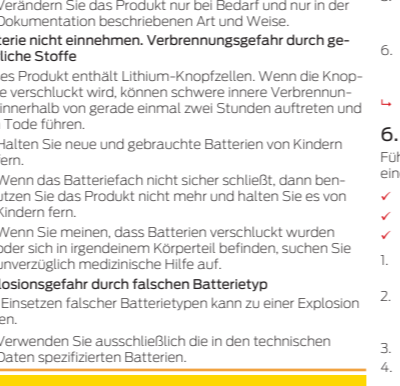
Verändern Sie das Produkt nur bei Bedarf und nur in der Dokumentation beschriebenen Art und Weise.

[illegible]erie nicht einnehmen. Verbrennungsgefahr durch ge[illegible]liche Stoffe

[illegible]es Produkt enthält Lithium-Knopfzellen. Wenn die Knopf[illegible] verschluckt wird, können schwere innere Verbrennun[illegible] innerhalb von gerade einmal zwei Stunden auftreten und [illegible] Tode führen.

Halten Sie neue und gebrauchte Batterien von Kindern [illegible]ern.

Wenn das Batteriefach nicht sicher schließt, dann ben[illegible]utzen Sie das Produkt nicht mehr und halten Sie es von Kindern fern.

Wenn Sie meinen, dass Batterien verschluckt wurden oder sich in irgendeinem Körperteil befinden, suchen Sie unverzüglich medizinische Hilfe auf.

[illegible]losionsgefahr durch falschen Batterietyp

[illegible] Einsetzen falscher Batterietypen kann zu einer Explosion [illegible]en.

Verwenden Sie ausschließlich die in den technischen Daten spezifizierten Batterien.

6.

6.

Füh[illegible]
ein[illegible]

✓
✓
✓

1.

2.

3.
4.